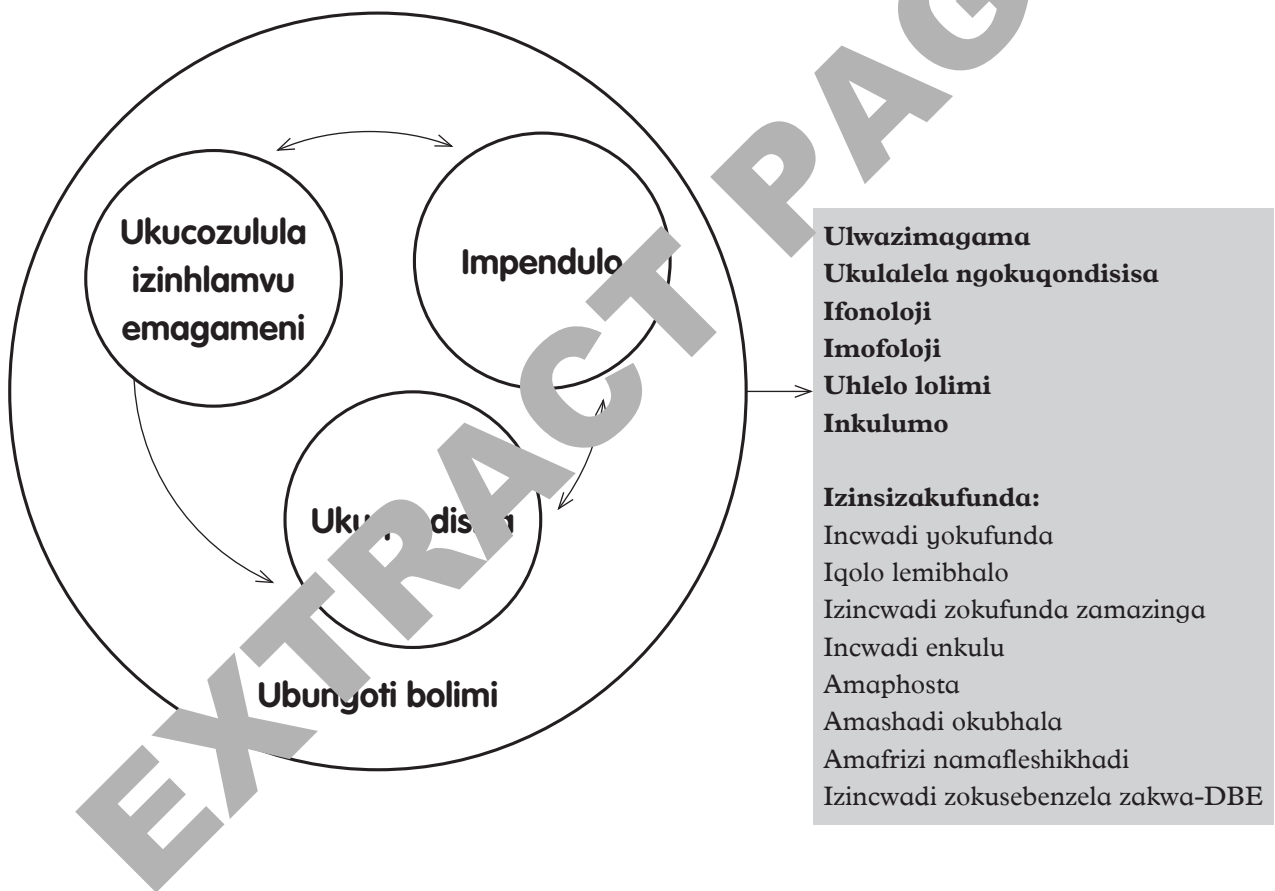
Ukucozulula izinhlamvu emagameni

Impendulo

Uku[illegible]disi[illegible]

Ubungoti bolimi

EXTRACT PAGE

**Ulwazimagama**
**Ukulalela ngokuqondisisa**
**Ifonoloji**
**Imofoloji**
**Uhlelo lolimi**
**Inkulumo**

**Izinsizakufunda:**
Incwadi yokufunda
Iqolo lemibhalo
Izincwadi zokufunda zamazinga
Incwadi enkulu
Amaphosta
Amashadi okubhala
Amafrizi namafleshikhadi
Izincwadi zokusebenzela zakwa-DBE